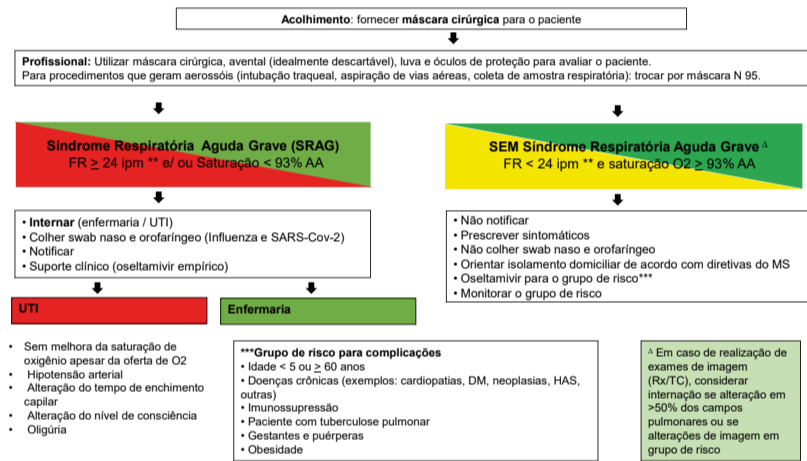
**Acolhimento**: fornecer **máscara cirúrgica** para o paciente

**Profissional:** Utilizar máscara cirúrgica, avental (idealmente descartável), luva e óculos de proteção para avaliar o paciente.
Para procedimentos que geram aerossóis (intubação traqueal, aspiração de vias aéreas, coleta de amostra respiratória): trocar por máscara N 95.

**Síndrome Respiratória Aguda Grave (SRAG)**
FR $\geq$ 24 ipm ** e/ ou Saturação < 93% AA

**SEM Síndrome Respiratória Aguda Grave** $^{\Delta}$
FR < 24 ipm ** e saturação O2 $\geq$ 93% AA

• **Internar** (enfermaria / UTI)
• Colher swab naso e orofaríngeo (Influenza e SARS-Cov-2)
• Notificar
• Suporte clínico (oseltamivir empírico)

• Não notificar
• Prescrever sintomáticos
• Não colher swab naso e orofaríngeo
• Orientar isolamento domiciliar de acordo com diretivas do MS
• Oseltamivir para o grupo de risco***
• Monitorar o grupo de risco

**UTI**

**Enfermaria**

• Sem melhora da saturação de oxigênio apesar da oferta de O2
• Hipotensão arterial
• Alteração do tempo de enchimento capilar
• Alteração do nível de consciência
• Oligúria

**\*\*\*Grupo de risco para complicações**
• Idade < 5 ou $\geq$ 60 anos
• Doenças crônicas (exemplos: cardiopatias, DM, neoplasias, HAS, outras)
• Imunossupressão
• Paciente com tuberculose pulmonar
• Gestantes e puérperas
• Obesidade

$^{\Delta}$ Em caso de realização de exames de imagem (Rx/TC), considerar internação se alteração em >50% dos campos pulmonares ou se alterações de imagem em grupo de risco